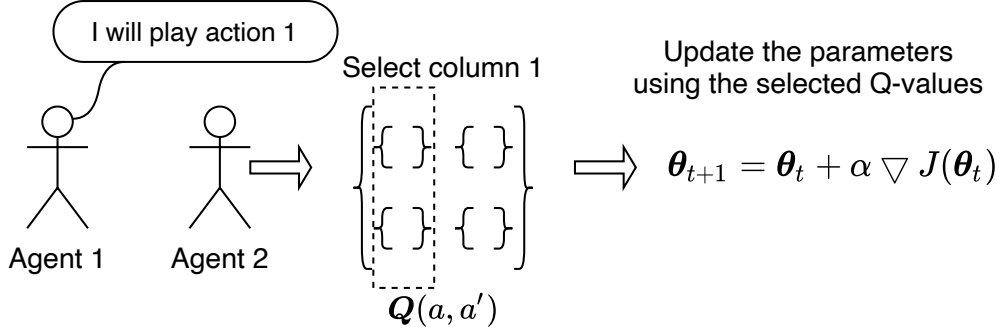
I will play action 1

Agent 1

Agent 2

Select column 1

$\begin{Bmatrix} \{\ \} & \{\ \} \\ \{\ \} & \{\ \} \end{Bmatrix}$

$\boldsymbol{Q}(a, a')$

Update the parameters using the selected Q-values

$\boldsymbol{\theta}_{t+1} = \boldsymbol{\theta}_t + \alpha \bigtriangledown J(\boldsymbol{\theta}_t)$